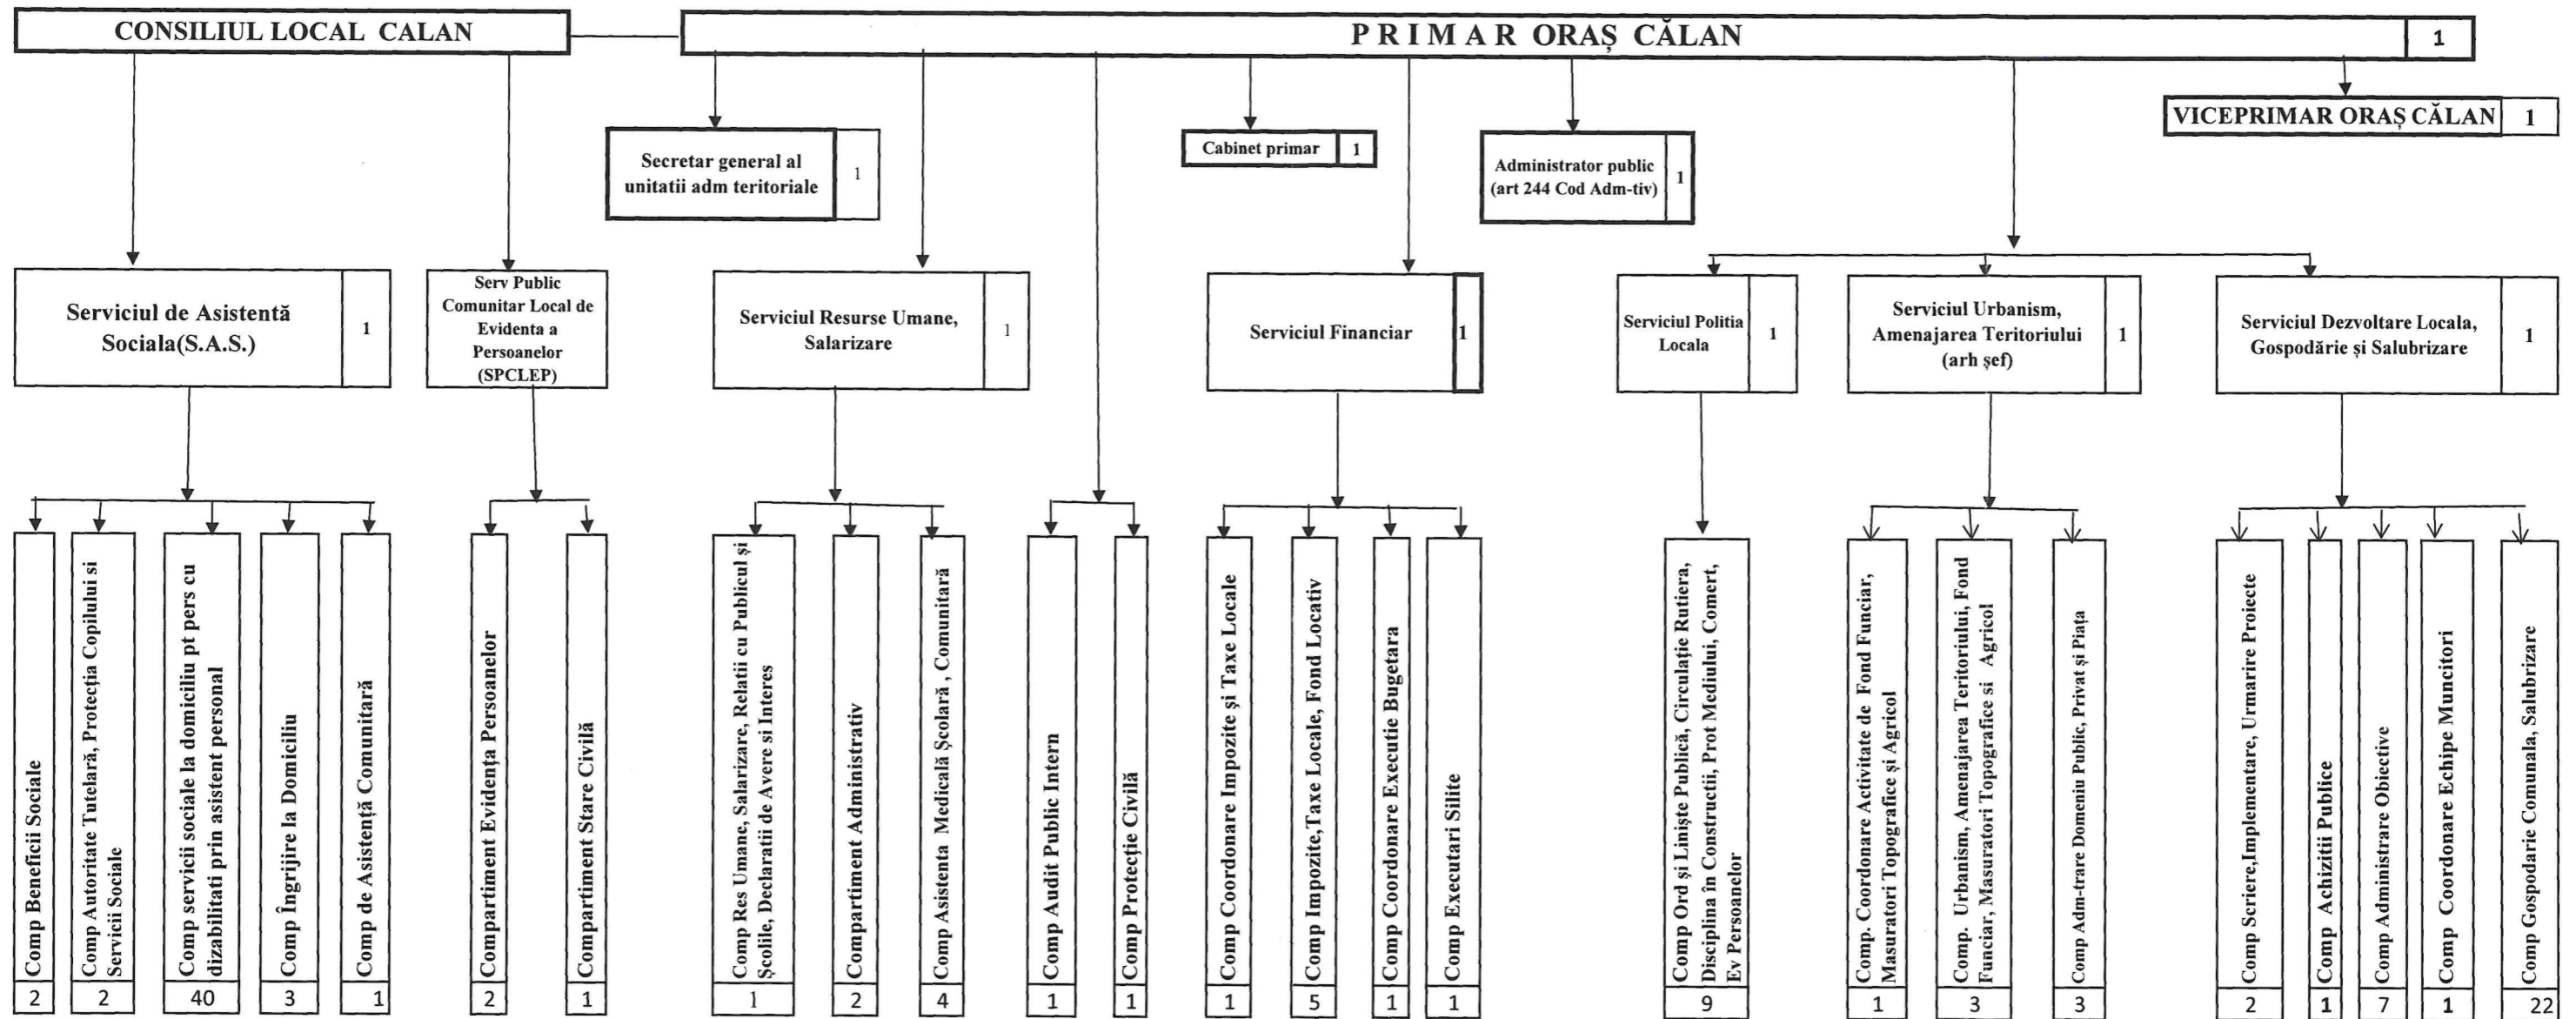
CONSILIUL LOCAL CALAN

P R I M A R ORAȘ CĂLAN 1

VICEPRIMAR ORAȘ CĂLAN 1

Secretar general al unitatii adm teritoriale 1

Cabinet primar 1

Administrator public (art 244 Cod Adm-tiv) 1

Serviciul de Asistentă Sociala(S.A.S.) 1

Serv Public Comunitar Local de Evidenta a Persoanelor (SPCLEP)

Serviciul Resurse Umane, Salarizare 1

Serviciul Financiar 1

Serviciul Politia Locala 1

Serviciul Urbanism, Amenajarea Teritoriului (arh şef) 1

Serviciul Dezvoltare Locala, Gospodărie și Salubrizare 1

Comp Beneficii Sociale 2

Comp Autoritate Tutelară, Protecția Copilului si Servicii Sociale 2

Comp servicii sociale la domiciliu pt pers cu dizabilitati prin asistent personal 40

Comp Îngrijire la Domiciliu 3

Comp de Asistență Comunitară 1

Compartiment Evidența Persoanelor 2

Compartiment Stare Civilă 1

Comp Res Umane, Salarizare, Relatii cu Publicul și Școlile, Declaratii de Avere si Interes 1

Compartiment Administrativ 2

Comp Asistenta Medicală Școlară , Comunitară 4

Comp Audit Public Intern 1

Comp Protecție Civilă 1

Comp Coordonare Impozite și Taxe Locale 1

Comp Impozite,Taxe Locale, Fond Locativ 5

Comp Coordonare Executie Bugetara 1

Comp Executari Silite 1

Comp Ord și Liniște Publică, Circulație Rutiera, Disciplina în Constructii, Prot Mediului, Comert, Ev Persoanelor 9

Comp. Coordonare Activitate de Fond Funciar, Masuratori Topografice și Agricol 1

Comp. Urbanism, Amenajarea Teritoriului, Fond Funciar, Masuratori Topografice si Agricol 3

Comp Adm-trare Domeniu Public, Privat și Piața 3

Comp Scriere,Implementare, Urmarire Proiecte 2

Comp Achizitii Publice 1

Comp Administrare Obiective 7

Comp Coordonare Echipe Muncitori 1

Comp Gospodarie Comunala, Salubrizare 22